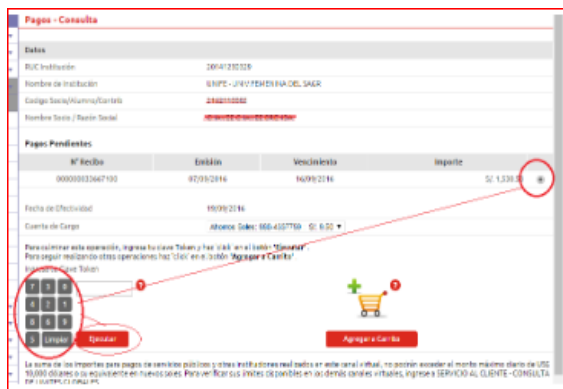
Pagos - Consulta

Datos

RUC Institución 20141230320

Nombre de Institución IENPE - JMV FEMENINA DEL SAER

Codigo Socio/Alumno/Cartela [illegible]

Nombre Socio / Razón Social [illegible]

Pagos Pendientes

| Nº Recibo | Emisión | Vencimiento | Importe |
|---|---|---|---|
| 000000033667100 | 07/09/2016 | 16/09/2016 | S/. 1,330.00 |

Fecha de Efectividad 19/09/2016

Cuenta de Cargo Ahorros Soles: 000-4107759 S/. 0.00

Para culminar esta operación, ingresa tu clave Token y haz 'click' en el botón "Ejecutar"
Para seguir realizando otras operaciones haz 'click' en el botón "Agregar a Carrito"

Ingreso de Clave Token

Limpiar Ejecutar

Agregar a Carrito

La suma de los importes para pagos de servicios públicos y otras instituciones realizados en este canal virtual, no podrán exceder al monto máximo diario de US$ 10,000 dólares o su equivalente en nuevos soles. Para verificar sus límites disponibles en los demás canales virtuales, ingrese a SERVICIO AL CLIENTE - CONSULTA DE LIMITES GLOBALES.